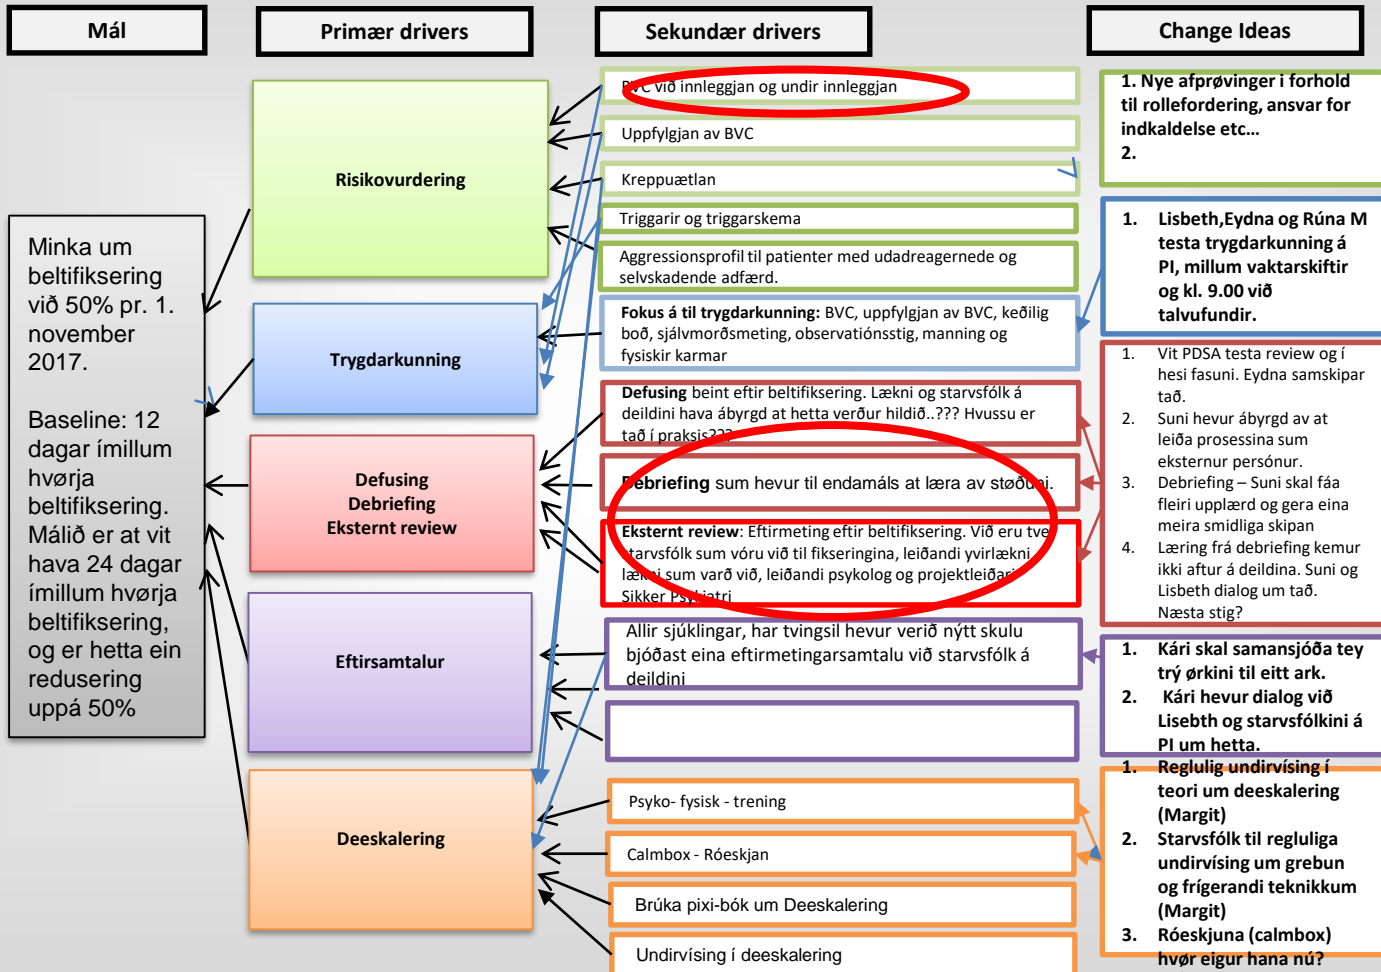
Mál

Primær drivers

Sekundær drivers

Change Ideas

Minka um beltifiksering við 50% pr. 1. november 2017.

Baseline: 12 dagar ímillum hvørja beltifiksering. Málið er at vit hava 24 dagar ímillum hvørja beltifiksering, og er hetta ein redusering uppá 50%

Risikovurdering

Trygdarkunning

Defusing
Debriefing
Eksternt review

Eftirsamtalur

Deeskalering

BVC við innleggjan og undir innleggjan

Uppfylgjan av BVC

Kreppuætlan

Triggarir og triggarskema

Aggressionsprofil til patienter med udadreagernede og selvskadende adfærd.

**Fokus á til trygdarkunning:** BVC, uppfylgjan av BVC, keðilig boð, sjálvmorðsmeting, observatiónsstig, manning og fysiskir karmar

**Defusing** beint eftir beltifiksering. Lækni og starvsfólk á deildini hava ábyrgd at hetta verður hildið..??? Hvussu er tað í praksis???

**Debriefing** sum hevur til endamáls at læra av støðuni.

**Eksternt review**: Eftirmeting eftir beltifiksering. Við eru tvey starvsfólk sum vóru við til fikseringina, leiðandi yvirlækni, lækni sum varð við, leiðandi psykolog og projektleiðari. Sikker Psykiatri

Allir sjúklingar, har tvingsil hevur verið nýtt skulu bjóðast eina eftirmetingarsamtalu við starvsfólk á deildini

Psyko- fysisk - trening

Calmbox - Róeskjan

Brúka pixi-bók um Deeskalering

Undirvísing í deeskalering

1. Nye afprøvinger i forhold til rollefordering, ansvar for indkaldelse etc…
2.

1. Lisbeth,Eydna og Rúna M testa trygdarkunning á PI, millum vaktarskiftir og kl. 9.00 við talvufundir.

1. Vit PDSA testa review og í hesi fasuni. Eydna samskipar tað.
2. Suni hevur ábyrgd av at leiða prosessina sum eksternur persónur.
3. Debriefing – Suni skal fáa fleiri upplærd og gera eina meira smidliga skipan
4. Læring frá debriefing kemur ikki aftur á deildina. Suni og Lisbeth dialog um tað. Næsta stig?

1. Kári skal samansjóða tey trý ørkini til eitt ark.
2. Kári hevur dialog við Lisebth og starvsfólkini á PI um hetta.

1. Reglulig undirvísing í teori um deeskalering (Margit)
2. Starvsfólk til regluliga undirvísing um grebun og frígerandi teknikkum (Margit)
3. Róeskjuna (calmbox) hvør eigur hana nú?